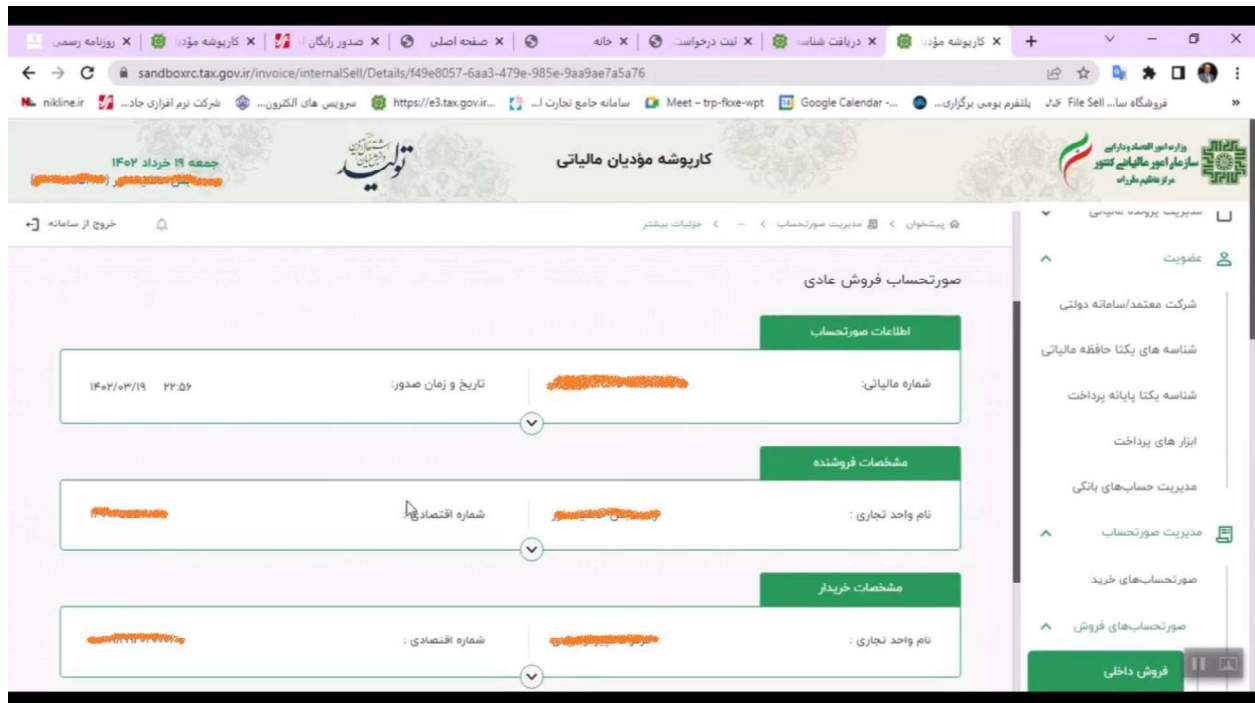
روزنامه رسمی | کارپوشه مؤدیان | صدور رایگان | صفحه اصلی | خانه | ثبت درخواست | دریافت شناسه | کارپوشه مؤدیان

sandboxrc.tax.gov.ir/invoice/internalSell/Details/f49e8057-6aa3-479e-985e-9aa9ae7a5a76

nikline.ir | شرکت نرم افزاری جاد... | سرویس های الکترون... | https://e3.tax.gov.ir... | سامانه جامع تجارت ا... | Meet – trp-fkxe-wpt | Google Calendar -... | پلتفرم بومی برگزاری... | File Sell | فروشگاه سا...

وزارت امور اقتصاد و دارایی
سازمان امور مالیاتی کشور
مرکز تنظیم مقررات

کارپوشه مؤدیان مالیاتی

تولید

جمعه ۱۹ خرداد ۱۴۰۲

خروج از سامانه

پیشخوان > مدیریت صورتحساب > ... > جزئیات بیشتر

مدیریت پرونده مالیاتی
عضویت
شرکت معتمد/سامانه دولتی
شناسه های یکتا حافظه مالیاتی
شناسه یکتا پایانه پرداخت
ابزار های پرداخت
مدیریت حساب‌های بانکی
مدیریت صورتحساب
صورتحساب‌های خرید
صورتحساب‌های فروش
فروش داخلی

صورتحساب فروش عادی

اطلاعات صورتحساب
شماره مالیاتی: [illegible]
تاریخ و زمان صدور: ۱۴۰۲/۰۳/۱۹ ۲۲:۵۶

مشخصات فروشنده
نام واحد تجاری : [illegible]
شماره اقتصادی: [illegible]

مشخصات خریدار
نام واحد تجاری : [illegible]
شماره اقتصادی : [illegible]